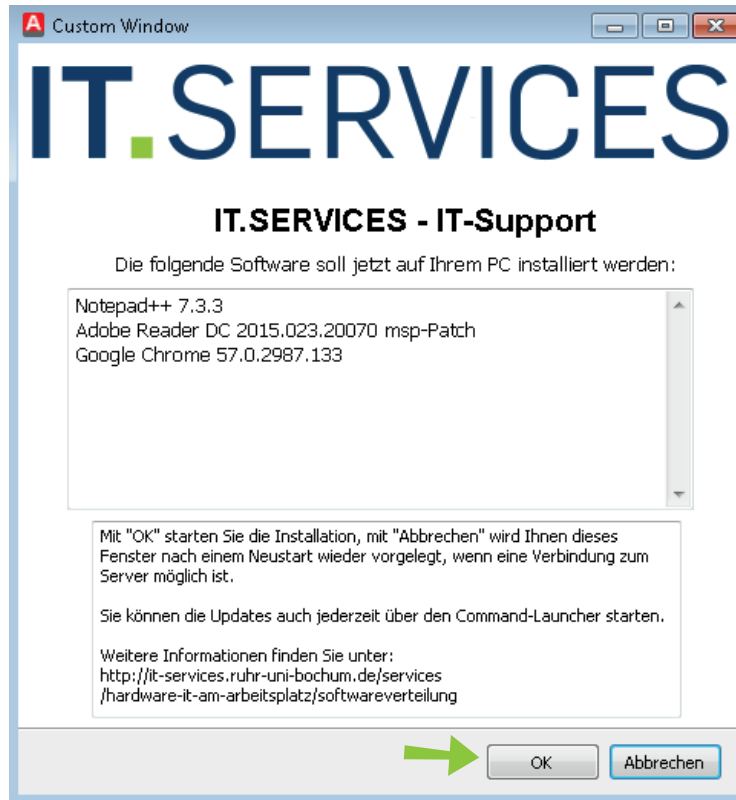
Custom Window

IT.SERVICES

IT.SERVICES - IT-Support

Die folgende Software soll jetzt auf Ihrem PC installiert werden:

Notepad++ 7.3.3
Adobe Reader DC 2015.023.20070 msp-Patch
Google Chrome 57.0.2987.133

Mit "OK" starten Sie die Installation, mit "Abbrechen" wird Ihnen dieses Fenster nach einem Neustart wieder vorgelegt, wenn eine Verbindung zum Server möglich ist.

Sie können die Updates auch jederzeit über den Command-Launcher starten.

Weitere Informationen finden Sie unter:
http://it-services.ruhr-uni-bochum.de/services /hardware-it-am-arbeitsplatz/softwareverteilung

OK
Abbrechen